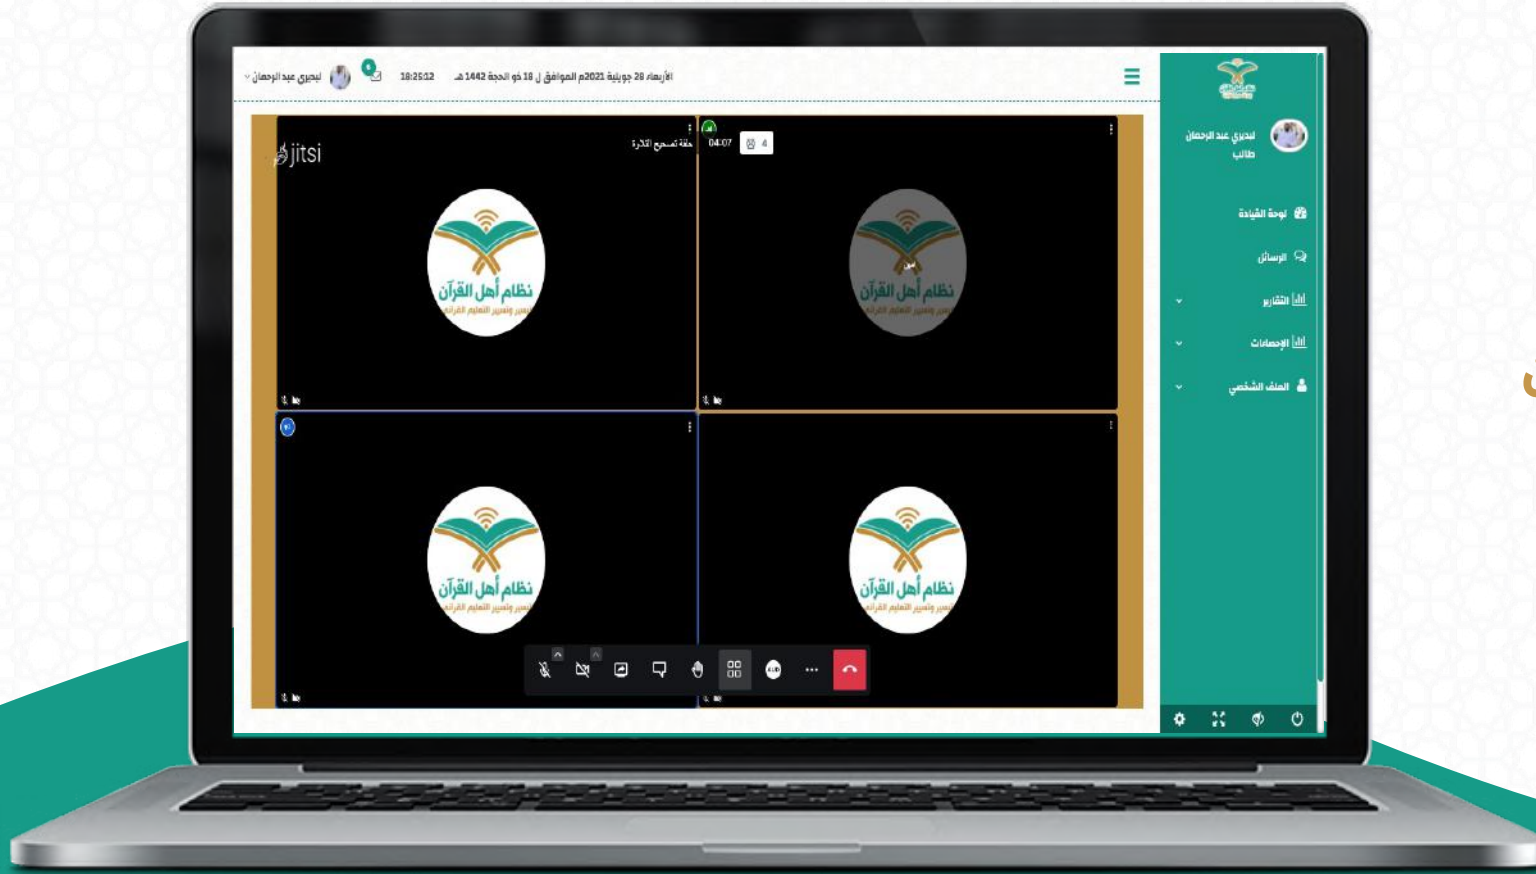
لبديري عبد الرحمان
طالب

لوحة القيادة
الرسائل
التقارير
الإحصاءات
الملف الشخصي

الأربعاء 28 جويلية 2021م الموافق ل 18 ذو الحجة 1442 هـ 18:25:12 لبديري عبد الرحمان

jitsi
حلقة تصحيح التلاوة
04:07
4

نظام أهل القرآن
تيسير وتسيير التعليم القرآني

نظام أهل القرآن
تيسير وتسيير التعليم القرآني

نظام أهل القرآن
تيسير وتسيير التعليم القرآني

نظام أهل القرآن
تيسير وتسيير التعليم القرآني